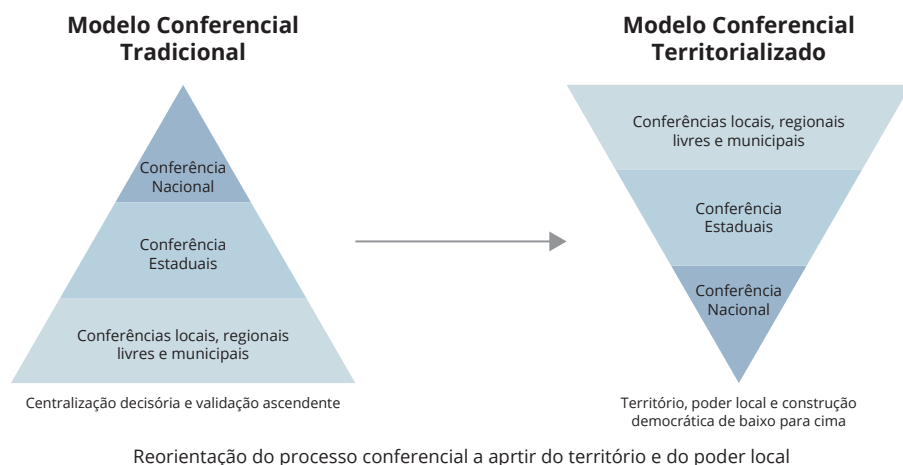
**Modelo Conferencial Tradicional**

Conferência Nacional

Conferência Estaduais

Conferências locais, regionais livres e municipais

Centralização decisória e validação ascendente

**Modelo Conferencial Territorializado**

Conferências locais, regionais livres e municipais

Conferência Estaduais

Conferência Nacional

Território, poder local e construção democrática de baixo para cima

Reorientação do processo conferencial a aprtir do território e do poder local